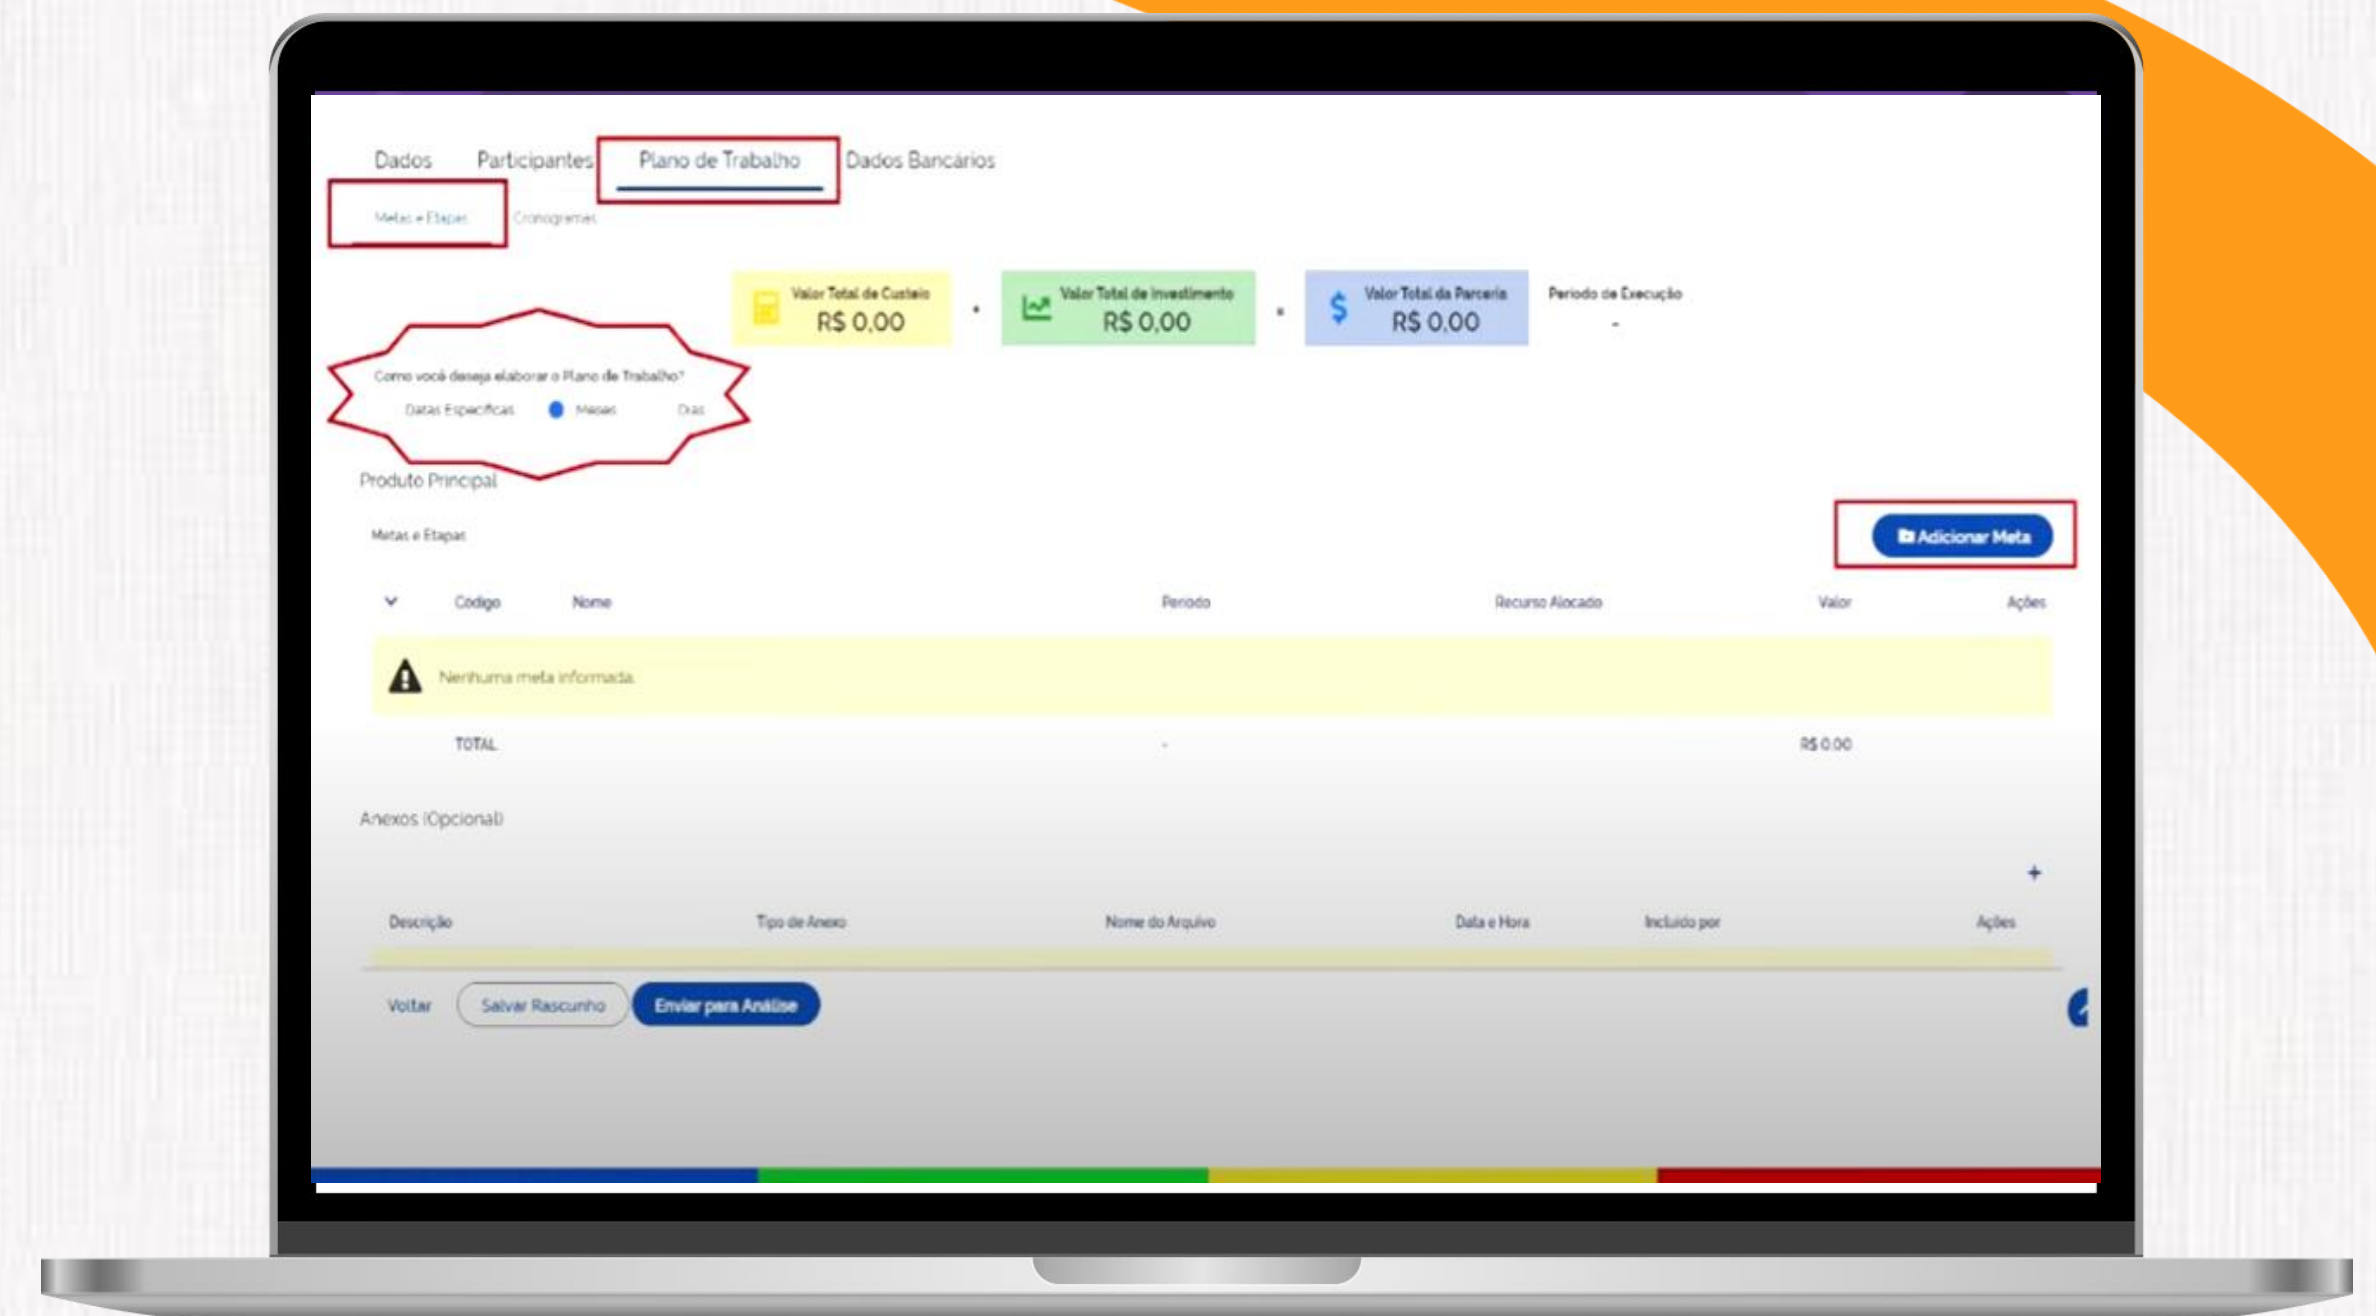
Dados Participantes Plano de Trabalho Dados Bancários

Metas e Etapas Cronogramas

Valor Total de Custeio R$ 0,00 + Valor Total de Investimento R$ 0,00 = Valor Total da Parceria R$ 0,00 Período de Execução -

Como você deseja elaborar o Plano de Trabalho?

Datas Específicas Meses Dias

Produto Principal

Metas e Etapas

Adicionar Meta

| Código | Nome | Período | Recurso Alocado | Valor | Ações |
|---|---|---|---|---|---|
| Nenhuma meta informada | | | | | |
| TOTAL | | - | | R$ 0,00 | |

Anexos (Opcional)

+

| Descrição | Tipo de Anexo | Nome do Arquivo | Data e Hora | Incluído por | Ações |
|---|---|---|---|---|---|

Voltar Salvar Rascunho Enviar para Análise